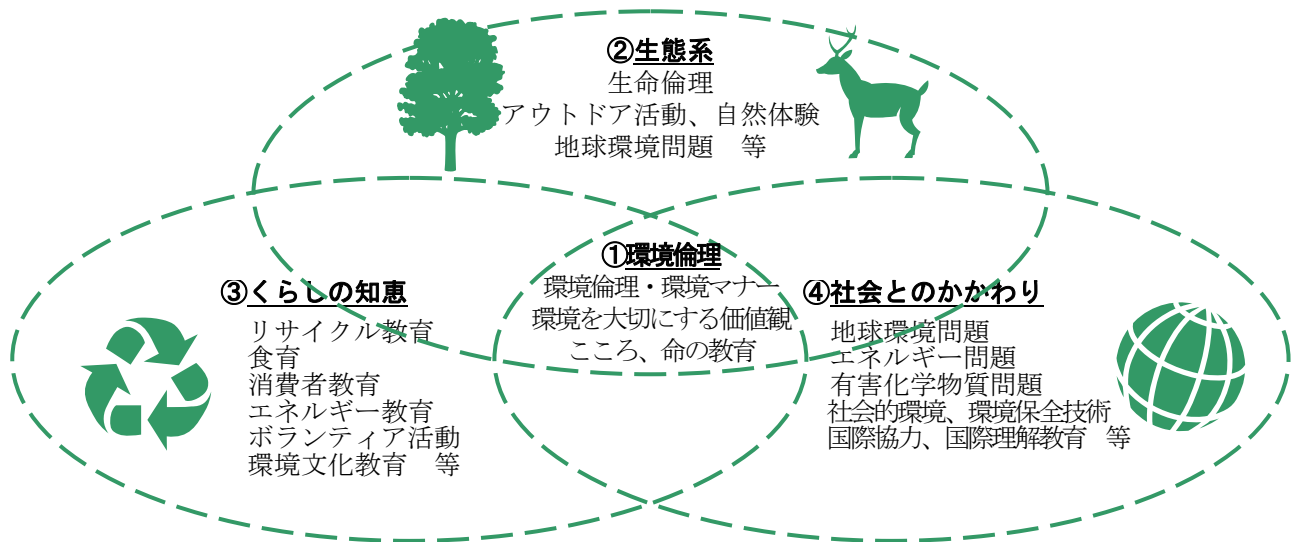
②生態系
生命倫理
アウトドア活動、自然体験
地球環境問題　等

①環境倫理
環境倫理・環境マナー
環境を大切にする価値観
こころ、命の教育

③くらしの知恵
リサイクル教育
食育
消費者教育
エネルギー教育
ボランティア活動
環境文化教育　等

④社会とのかかわり
地球環境問題
エネルギー問題
有害化学物質問題
社会的環境、環境保全技術
国際協力、国際理解教育　等